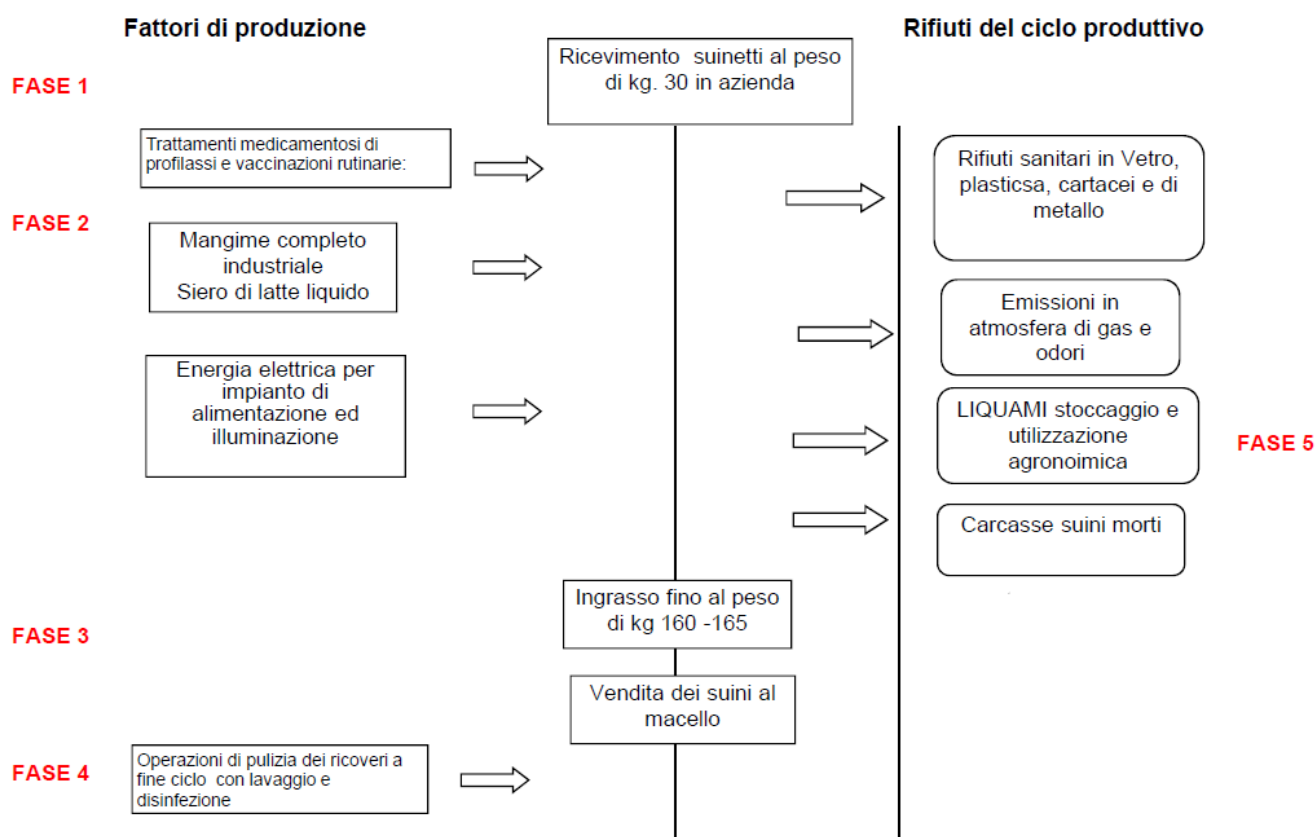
Fattori di produzione

Rifiuti del ciclo produttivo

FASE 1

Ricevimento suinetti al peso di kg. 30 in azienda

Trattamenti medicamentosi di profilassi e vaccinazioni rutinarie:

Rifiuti sanitari in Vetro, plasticsa, cartacei e di metallo

FASE 2

Mangime completo industriale
Siero di latte liquido

Emissioni in atmosfera di gas e odori

Energia elettrica per impianto di alimentazione ed illuminazione

LIQUAMI stoccaggio e utilizzazione agronoimica

FASE 5

Carcasse suini morti

Ingrasso fino al peso di kg 160 -165

FASE 3

Vendita dei suini al macello

FASE 4

Operazioni di pulizia dei ricoveri a fine ciclo con lavaggio e disinfezione